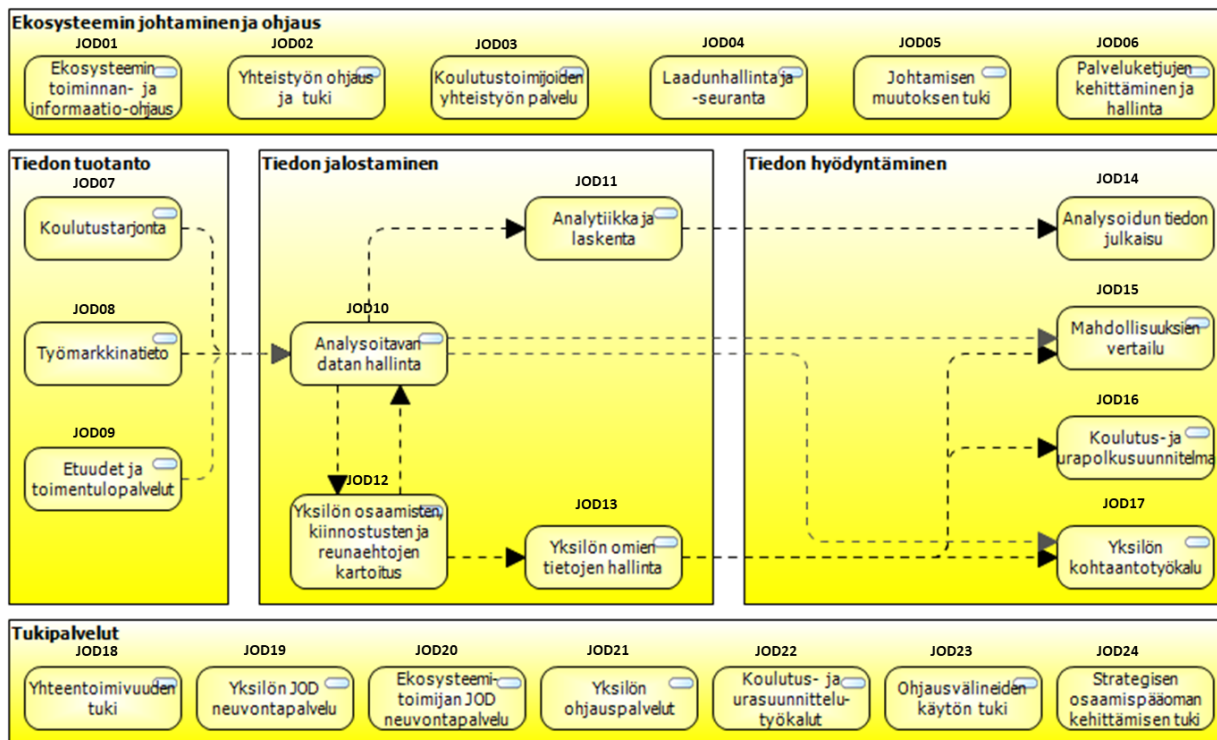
Ekosysteemin johtaminen ja ohjaus

JOD01
Ekosysteemin toiminnan- ja informaatio-ohjaus

JOD02
Yhteistyön ohjaus ja tuki

JOD03
Koulutustoimijoiden yhteistyön palvelu

JOD04
Laadunhallinta ja -seuranta

JOD05
Johtamisen muutoksen tuki

JOD06
Palveluketjujen kehittäminen ja hallinta

Tiedon tuotanto

JOD07
Koulutustarjonta

JOD08
Työmarkkinatieto

JOD09
Etuudet ja toimentulopalvelut

Tiedon jalostaminen

JOD10
Analysoitavan datan hallinta

JOD11
Analytiikka ja laskenta

JOD12
Yksilön osaamisten, kiinnostusten ja reunaehtojen kartoitus

JOD13
Yksilön omien tietojen hallinta

Tiedon hyödyntäminen

JOD14
Analysoidun tiedon julkaisu

JOD15
Mahdollisuuksien vertailu

JOD16
Koulutus- ja urapolkusuunnitelma

JOD17
Yksilön kohtaantotyökalu

Tukipalvelut

JOD18
Yhteentoimivuuden tuki

JOD19
Yksilön JOD neuvontapalvelu

JOD20
Ekosysteemi-toimijan JOD neuvontapalvelu

JOD21
Yksilön ohjauspalvelut

JOD22
Koulutus- ja urasuunnittelu-työkalut

JOD23
Ohjausvälineiden käytön tuki

JOD24
Strategisen osaamispääoman kehittämisen tuki